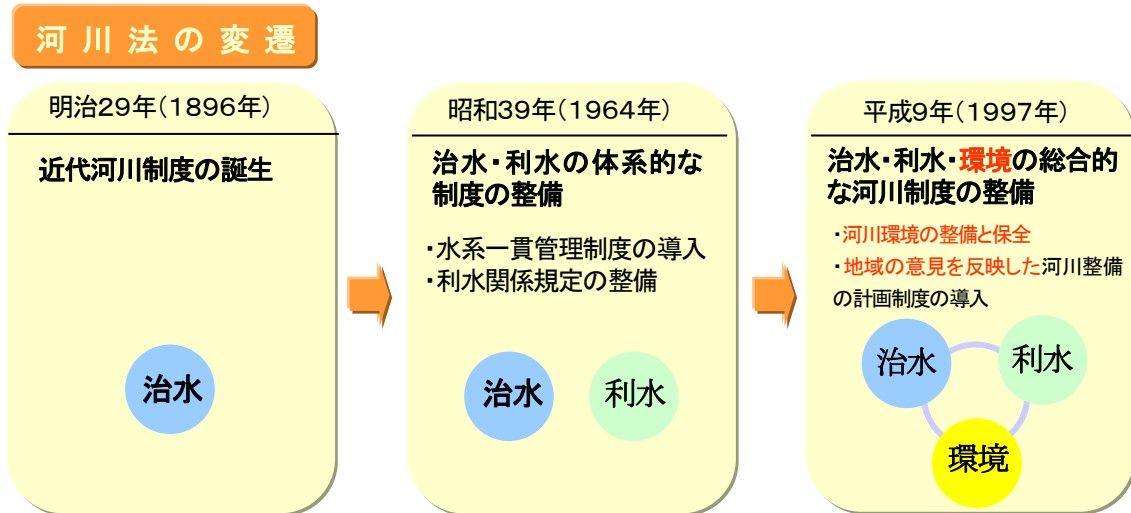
河川法の変遷

明治29年（1896年）

近代河川制度の誕生

治水

昭和39年（1964年）

治水・利水の体系的な制度の整備

・水系一貫管理制度の導入
・利水関係規定の整備

治水

利水

平成9年（1997年）

治水・利水・環境の総合的な河川制度の整備

・河川環境の整備と保全
・地域の意見を反映した河川整備の計画制度の導入

治水

利水

環境